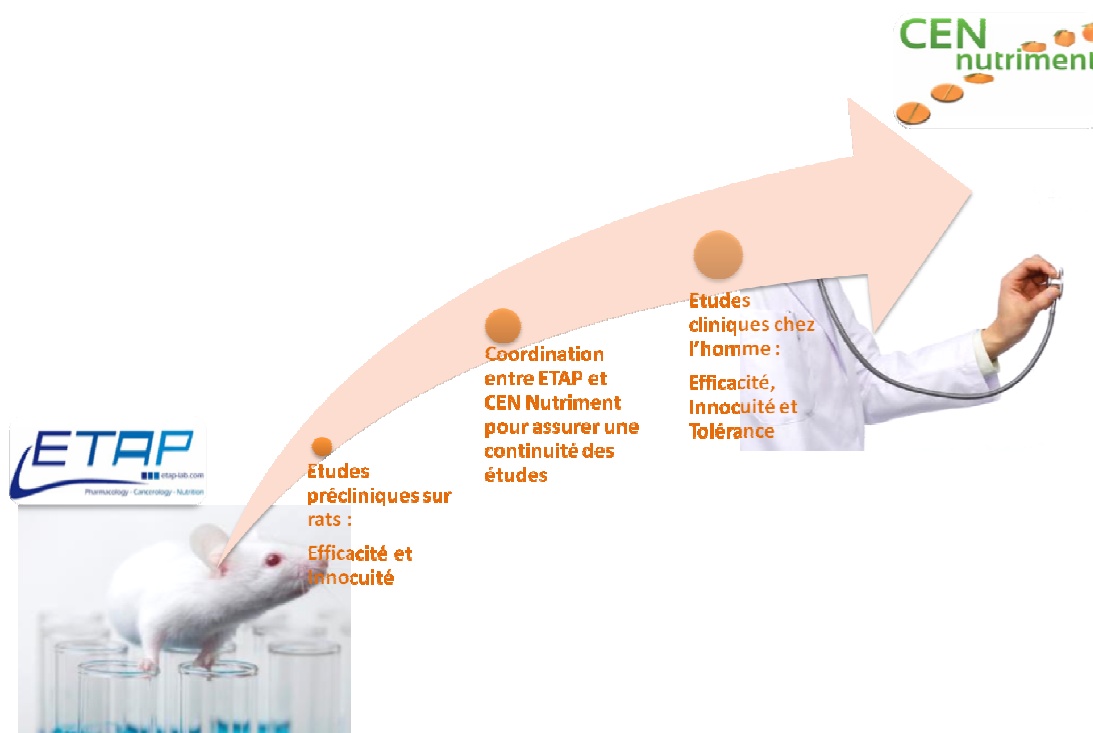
CEN nutriment

ETAP
etap-lab.com
Pharmacology · Cancerology · Nutrition

Etudes précliniques sur rats :

Efficacité et Innocuité

Coordination entre ETAP et CEN Nutriment pour assurer une continuité des études

Etudes cliniques chez l'homme :

Efficacité, Innocuité et Tolérance